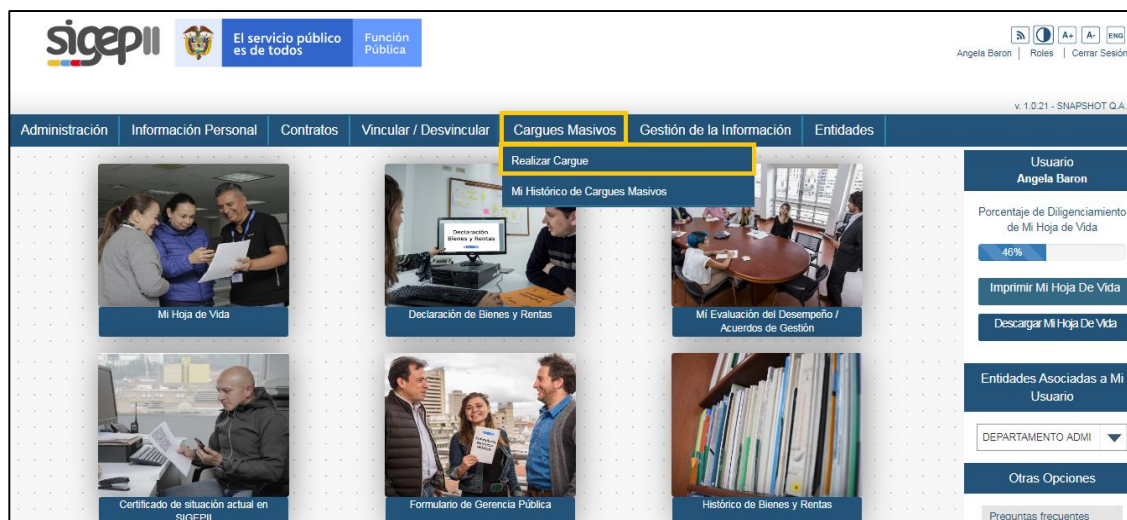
sigepII

El servicio público es de todos

Función Pública

A+ A- ENG

Angela Baron | Roles | Cerrar Sesión

v. 1.0.21 - SNAPSHOT Q.A.

Administración | Información Personal | Contratos | Vincular / Desvincular | Cargues Masivos | Gestión de la Información | Entidades

Realizar Cargue

Mi Histórico de Cargues Masivos

Declaración Bienes y Rentas

Mi Hoja de Vida

Declaración de Bienes y Rentas

Mi Evaluación del Desempeño / Acuerdos de Gestión

Certificado de situación actual en SIGEPII

Formulario de Gerencia Pública

Histórico de Bienes y Rentas

Usuario
Angela Baron

Porcentaje de Diligenciamiento de Mi Hoja de Vida

46%

Imprimir Mi Hoja De Vida

Descargar Mi Hoja De Vida

Entidades Asociadas a Mi Usuario

DEPARTAMENTO ADMI

Otras Opciones

Preguntas frecuentes